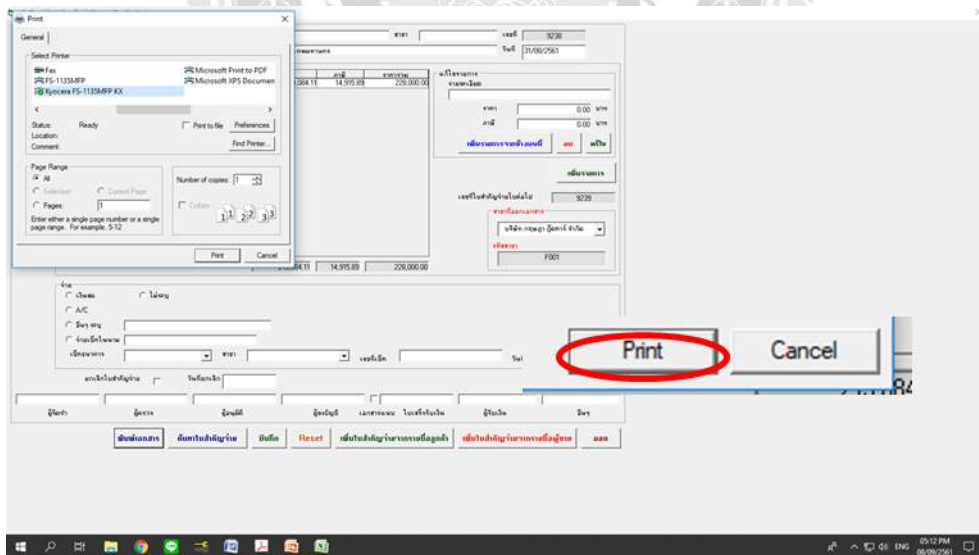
Print

General

Select Printer

Fax

FS-1135MFP

Kyocera FS-1135MFP KX

Microsoft Print to PDF

Microsoft XPS Documen

Status: Ready

Location:

Comment:

Print to file

Preferences

Find Printer...

Page Range

All

Selection

Current Page

Pages: 1

Enter either a single page number or a single page range. For example, 5-12

Number of copies: 1

Collate

Print

Cancel

สาขา

เลขที่ 9238

วันที่ 31/08/2561

1,084.11 14,915.89 228,000.00

รายการ

จำนวน 0.00 บาท

ภาษี 0.00 บาท

เพิ่มรายการ

เลขที่ใบสำคัญจ่ายใบต่อไป 9239

F001

1,084.11 14,915.89 228,000.00

จ่าย

เงินสด

ไม่ระบุ

A/C

Print

Cancel

ผู้จัดทำ

ผู้ตรวจ

ผู้อนุมัติ

ผู้ลงบัญชี

ผู้รับเงิน

วันที่

พิมพ์เอกสาร

ค้นหาใบสำคัญจ่าย

บันทึก

Reset

ออก

ENG

05:12 PM

08/09/2561